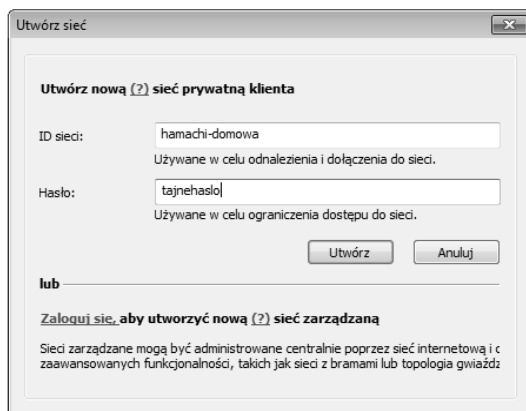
Utwórz sieć

Utwórz nową (?) sieć prywatną klienta

ID sieci: hamachi-domowa

Używane w celu odnalezienia i dołączenia do sieci.

Hasło: tajnehaslo

Używane w celu ograniczenia dostępu do sieci.

Utwórz Anuluj

lub

Zaloguj się, aby utworzyć nową (?) sieć zarządzaną

Sieci zarządzane mogą być administrowane centralnie poprzez sieć internetową i c zaawansowanych funkcjonalności, takich jak sieci z bramami lub topologia gwiażdż